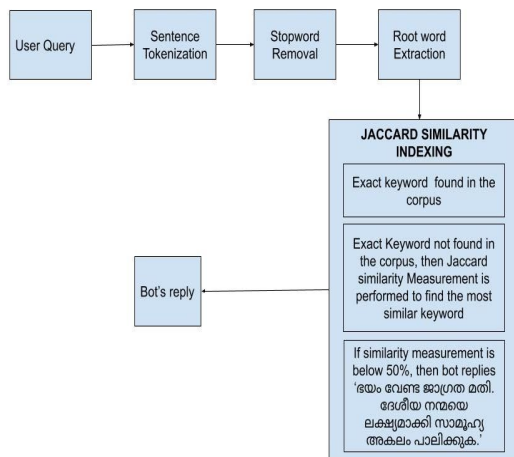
User Query

Sentence Tokenization

Stopword Removal

Root word Extraction

JACCARD SIMILARITY INDEXING

Exact keyword found in the corpus

Exact Keyword not found in the corpus, then Jaccard similarity Measurement is performed to find the most similar keyword

If similarity measurement is below 50%, then bot replies 'ഭയം വേണ്ട ജാഗ്രത മതി. ദേശീയ നന്മയെ ലക്ഷ്യമാക്കി സാമൂഹ്യ അകലം പാലിക്കുക.'

Bot's reply